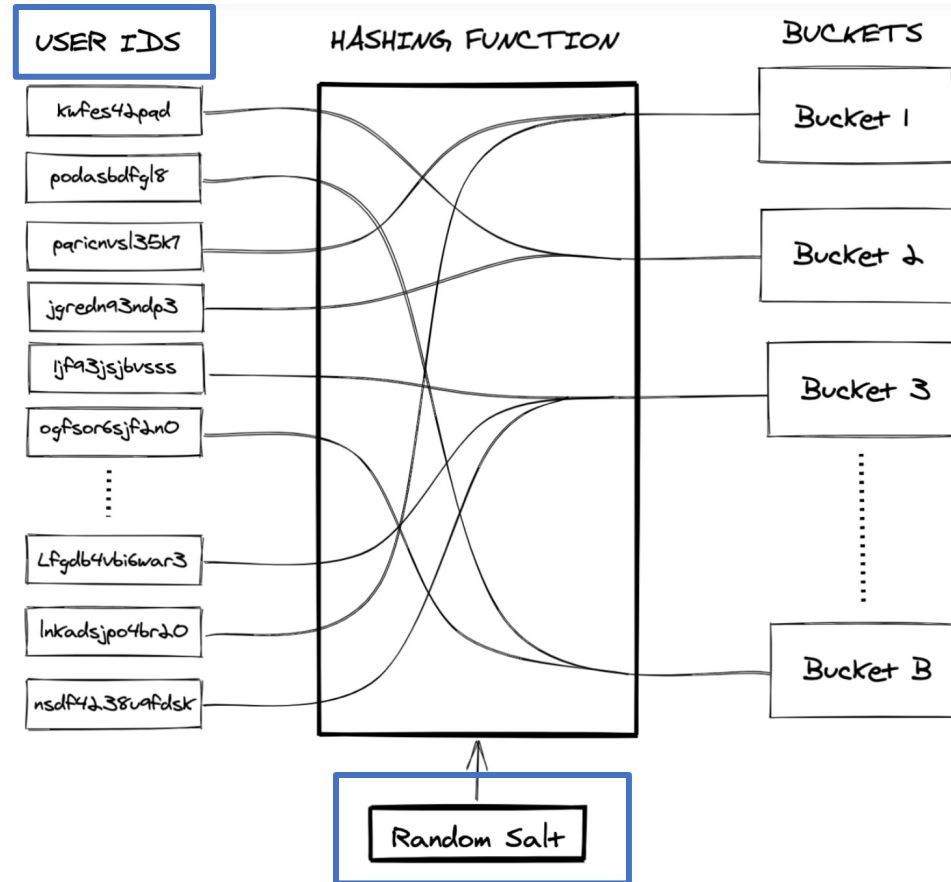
USER IDS

HASHING FUNCTION

BUCKETS

kwfes42pqd

podasbdfgl8

pqricnvsl35k7

jgredn93ndp3

ljf93jsjbvsss

ogfsor6sjf2n0

Lfgdb4vbi6war3

lnkadsjpo4br20

nsdf4238u9fdsk

Bucket 1

Bucket 2

Bucket 3

Bucket B

Random Salt